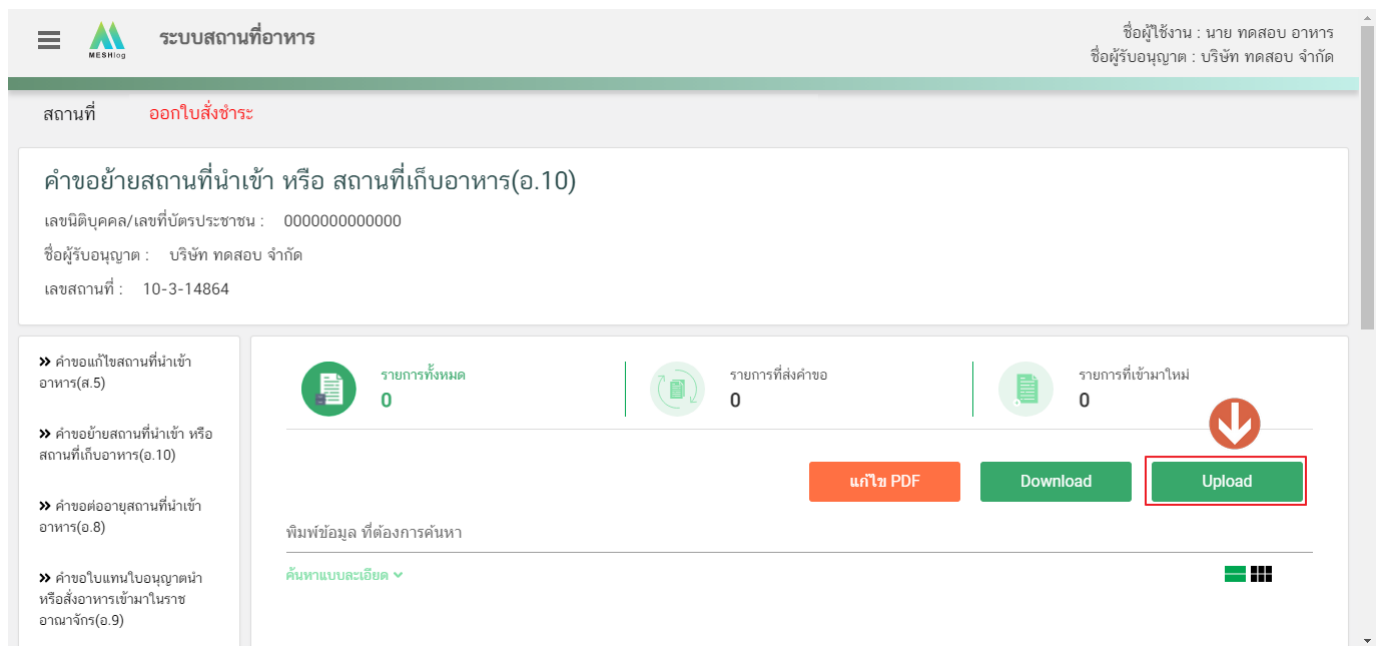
MESHlog ระบบสถานที่อาหาร

ชื่อผู้ใช้งาน : นาย ทดสอบ อาหาร
ชื่อผู้รับอนุญาต : บริษัท ทดสอบ จำกัด

สถานที่ ออกใบสั่งชำระ

คำขอย้ายสถานที่นำเข้า หรือ สถานที่เก็บอาหาร(อ.10)

เลขนิติบุคคล/เลขที่บัตรประชาชน : 0000000000000

ชื่อผู้รับอนุญาต : บริษัท ทดสอบ จำกัด

เลขสถานที่ : 10-3-14864

» คำขอแก้ไขสถานที่นำเข้าอาหาร(ส.5)

» คำขอย้ายสถานที่นำเข้า หรือสถานที่เก็บอาหาร(อ.10)

» คำขอต่ออายุสถานที่นำเข้าอาหาร(อ.8)

» คำขอใบแทนใบอนุญาตนำหรือสั่งอาหารเข้ามาในราชอาณาจักร(อ.9)

รายการทั้งหมด
0

รายการที่ส่งคำขอ
0

รายการที่เข้ามาใหม่
0

แก้ไข PDF Download Upload

พิมพ์ข้อมูล ที่ต้องการค้นหา

ค้นหาแบบละเอียด